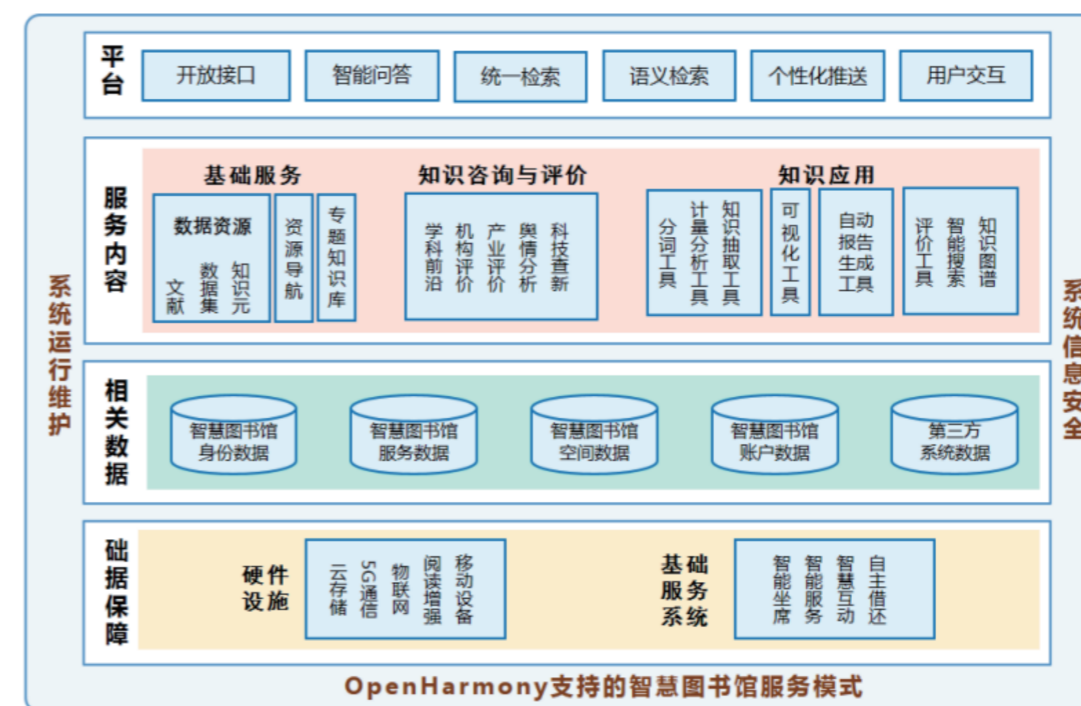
系统运行维护

平台

开放接口
智能问答
统一检索
语义检索
个性化推送
用户交互

服务内容

基础服务

数据资源

文献
数据集
知识元

资源导航

专题知识库

知识咨询与评价

学科前沿
机构评价
产业评价
舆情分析
科技查新

知识应用

分词工具
计量分析工具
知识抽取工具

可视化工具

自动报告生成工具

评价工具
智能搜索
知识图谱

相关数据

智慧图书馆身份数据
智慧图书馆服务数据
智慧图书馆空间数据
智慧图书馆账户数据
第三方系统数据

础据保障

硬件设施

云存储
5G通信
物联网
阅读增强
移动设备

基础服务系统

智能坐席
智能服务
智慧互动
自主借还

系统信息安全

OpenHarmony支持的智慧图书馆服务模式